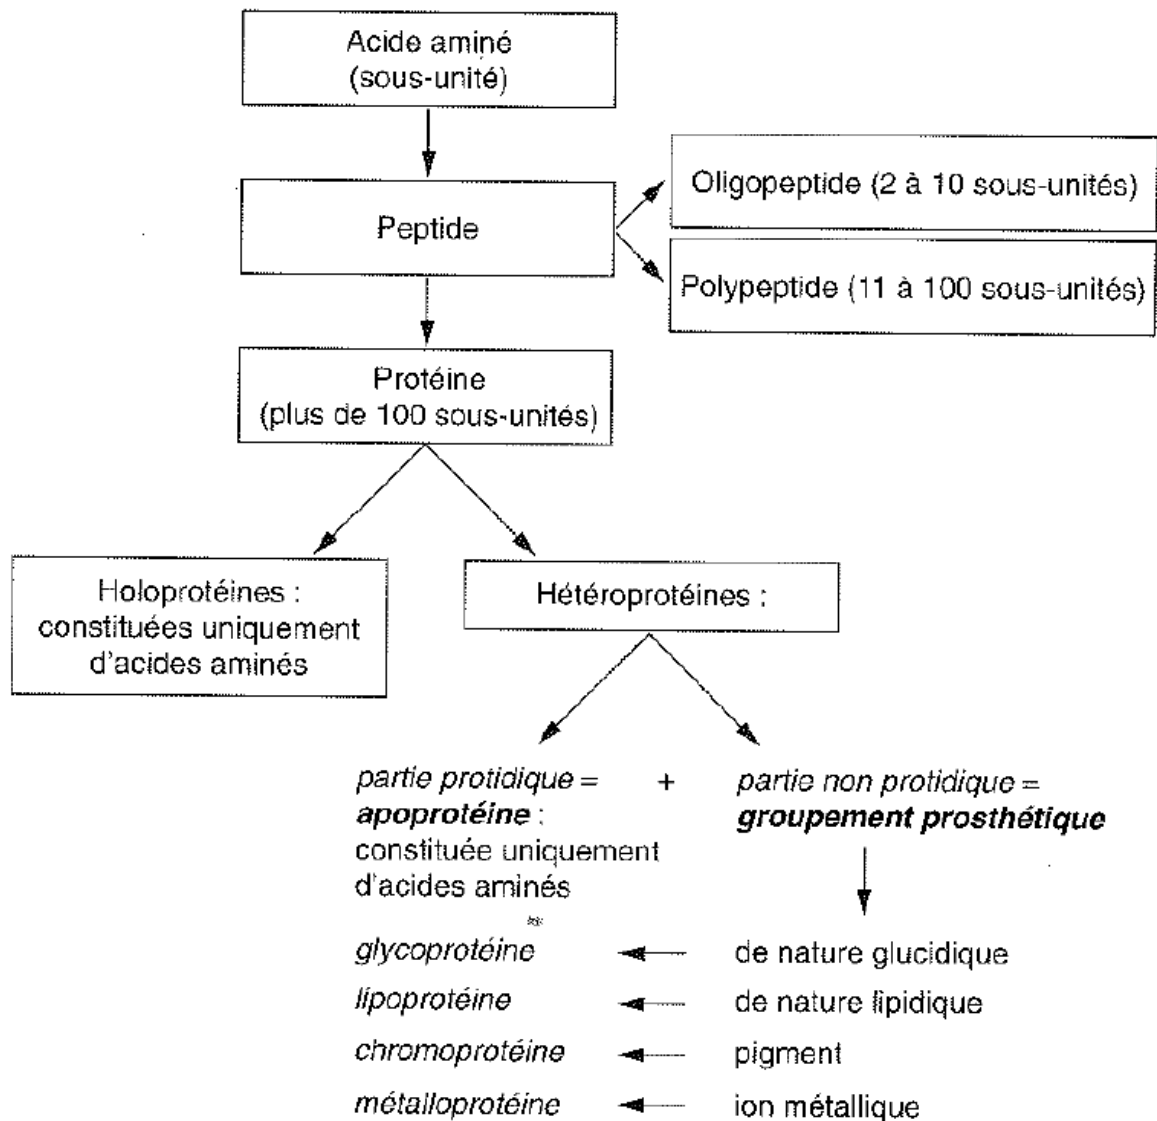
Acide aminé
(sous-unité)

Peptide

Oligopeptide (2 à 10 sous-unités)

Polypeptide (11 à 100 sous-unités)

Protéine
(plus de 100 sous-unités)

Holoprotéines :
constituées uniquement
d'acides aminés

Hétéroprotéines :

partie protidique = **apoprotéine** : constituée uniquement d'acides aminés

+

partie non protidique = **groupement prosthétique**

*glycoprotéine* ← de nature glucidique

*lipoprotéine* ← de nature lipidique

*chromoprotéine* ← pigment

*métalloprotéine* ← ion métallique